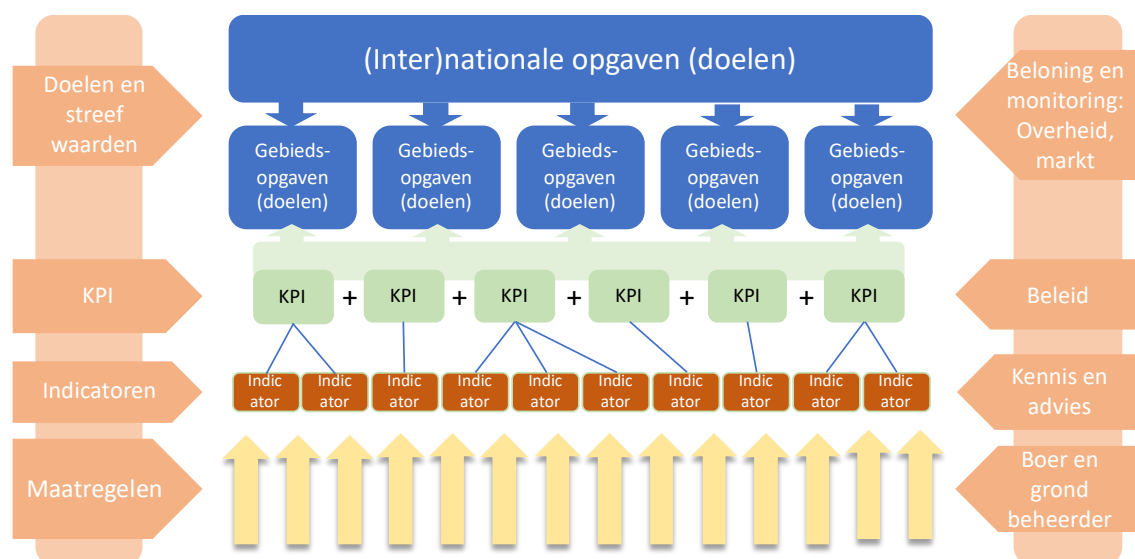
(Inter)nationale opgaven (doelen)

Doelen en streef waarden

Beloning en monitoring: Overheid, markt

Gebieds-opgaven (doelen)

Gebieds-opgaven (doelen)

Gebieds-opgaven (doelen)

Gebieds-opgaven (doelen)

Gebieds-opgaven (doelen)

KPI

KPI + KPI + KPI + KPI + KPI + KPI

Beleid

Indicatoren

Indicator Indicator Indicator Indicator Indicator Indicator Indicator Indicator Indicator Indicator

Kennis en advies

Maatregelen

Boer en grond beheerder